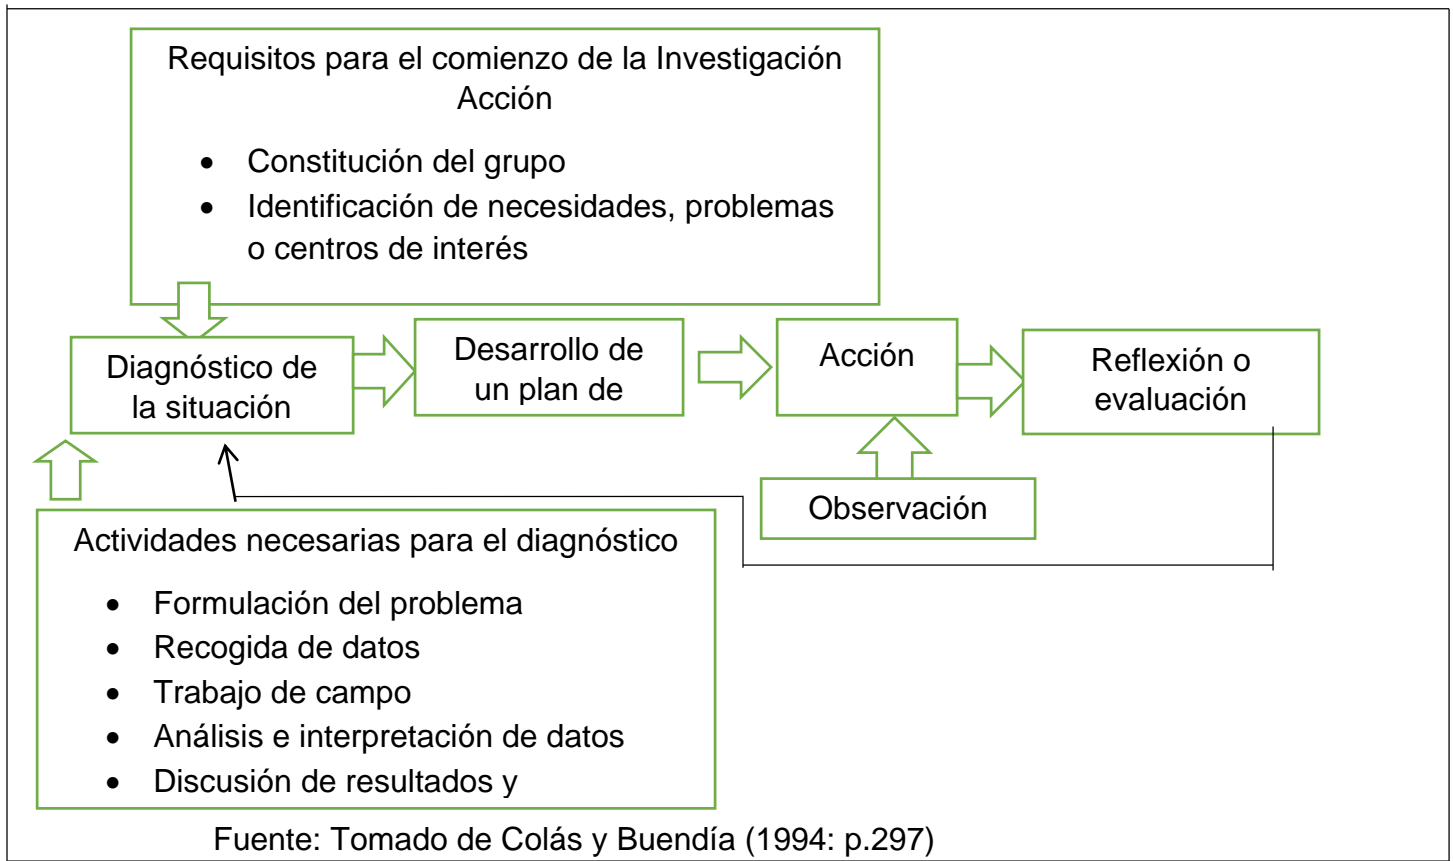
Requisitos para el comienzo de la Investigación Acción

- Constitución del grupo
- Identificación de necesidades, problemas o centros de interés

Diagnóstico de la situación

Desarrollo de un plan de

Acción

Reflexión o evaluación

Observación

Actividades necesarias para el diagnóstico

- Formulación del problema
- Recogida de datos
- Trabajo de campo
- Análisis e interpretación de datos
- Discusión de resultados y

Fuente: Tomado de Colás y Buendía (1994: p.297)